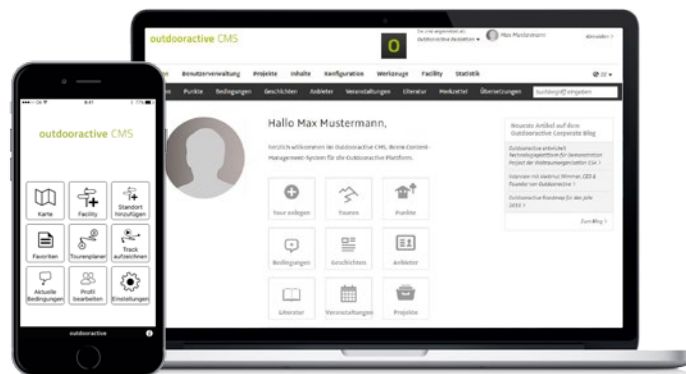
outdooractive CMS

Sie sind angemeldet als: Outdooractive Redaktion ▾

Max Mustermann

Abmelden

Benutzerverwaltung Projekte Inhalte Konfiguration Werkzeuge Facility Statistik

Punkte Bedingungen Geschichten Anbieter Veranstaltungen Literatur Merkzettel Übersetzungen

Suchbegriff eingeben

Hallo Max Mustermann,

herzlich willkommen im Outdooractive CMS, Ihrem Content-Management-System für die Outdooractive Plattform.

Tour anlegen

Touren

Punkte

Bedingungen

Geschichten

Anbieter

Literatur

Veranstaltungen

Projekte

Neueste Artikel auf dem Outdooractive Corporate Blog

Zum Blog ›

outdooractive CMS

Karte

Facility

Standort hinzufügen

Favoriten

Tourenplaner

Track aufzeichnen

Aktuelle Bedingungen

Profil bearbeiten

Einstellungen

outdooractive